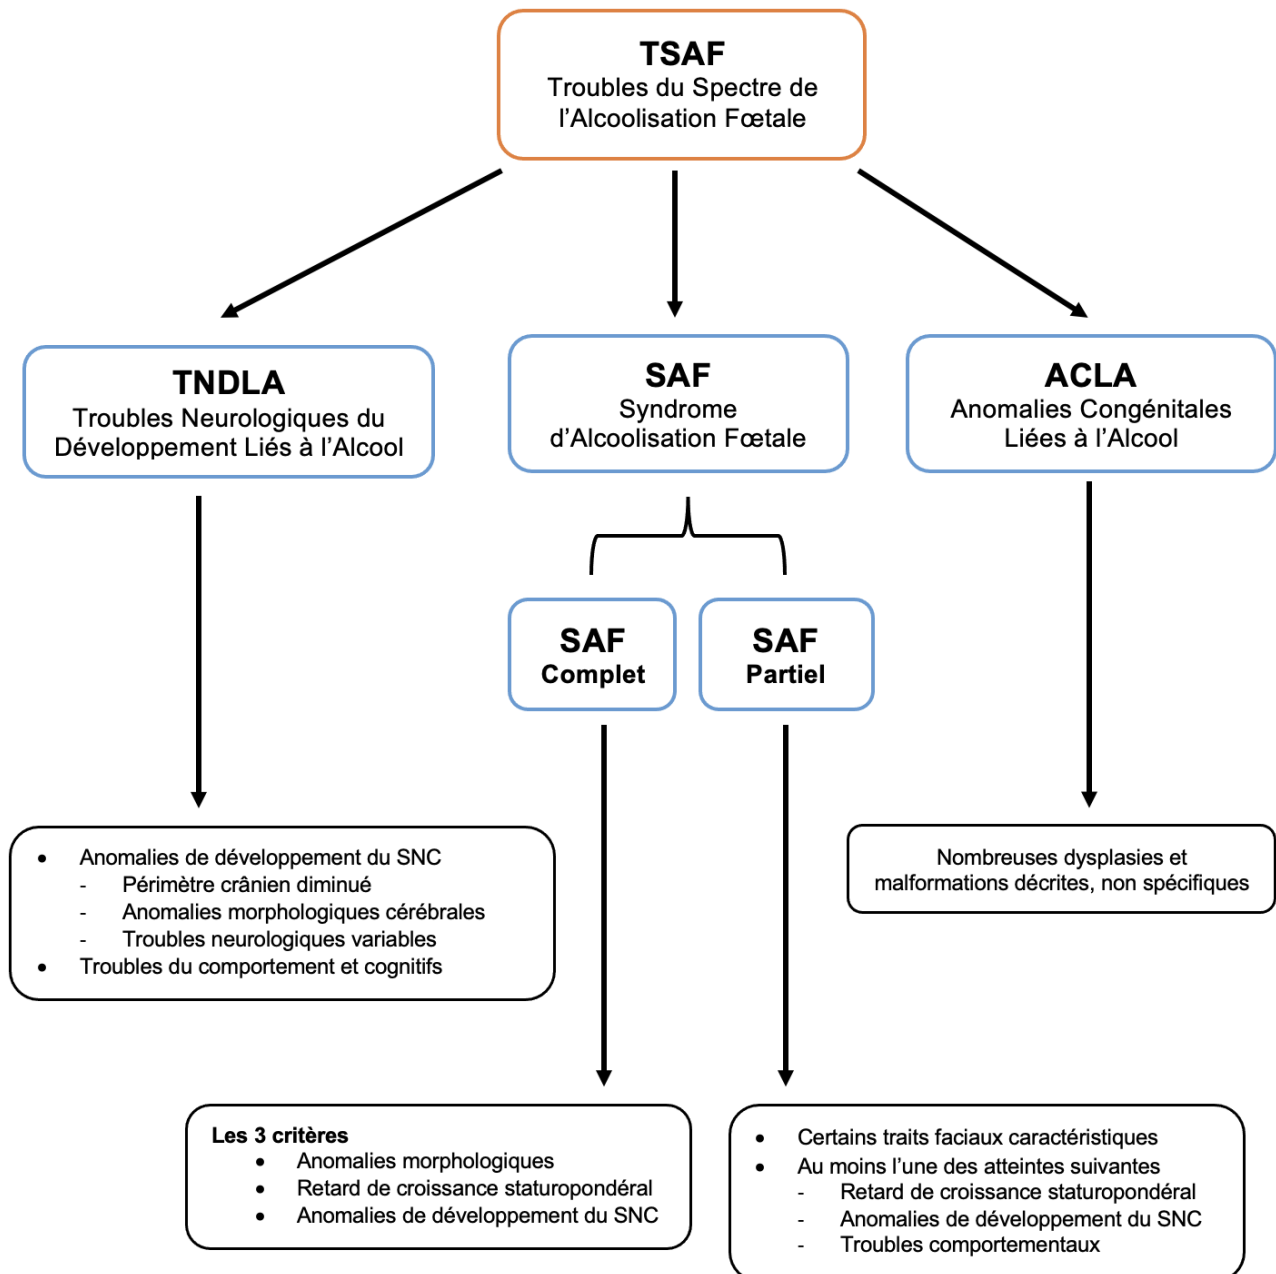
TSAF
Troubles du Spectre de l'Alcoolisation Fœtale

TNDLA
Troubles Neurologiques du Développement Liés à l'Alcool

SAF
Syndrome d'Alcoolisation Fœtale

ACLA
Anomalies Congénitales Liées à l'Alcool

SAF
Complet

SAF
Partiel

• Anomalies de développement du SNC
- Périmètre crânien diminué
- Anomalies morphologiques cérébrales
- Troubles neurologiques variables
• Troubles du comportement et cognitifs

Nombreuses dysplasies et malformations décrites, non spécifiques

Les 3 critères
• Anomalies morphologiques
• Retard de croissance staturopondéral
• Anomalies de développement du SNC

• Certains traits faciaux caractéristiques
• Au moins l'une des atteintes suivantes
- Retard de croissance staturopondéral
- Anomalies de développement du SNC
- Troubles comportementaux